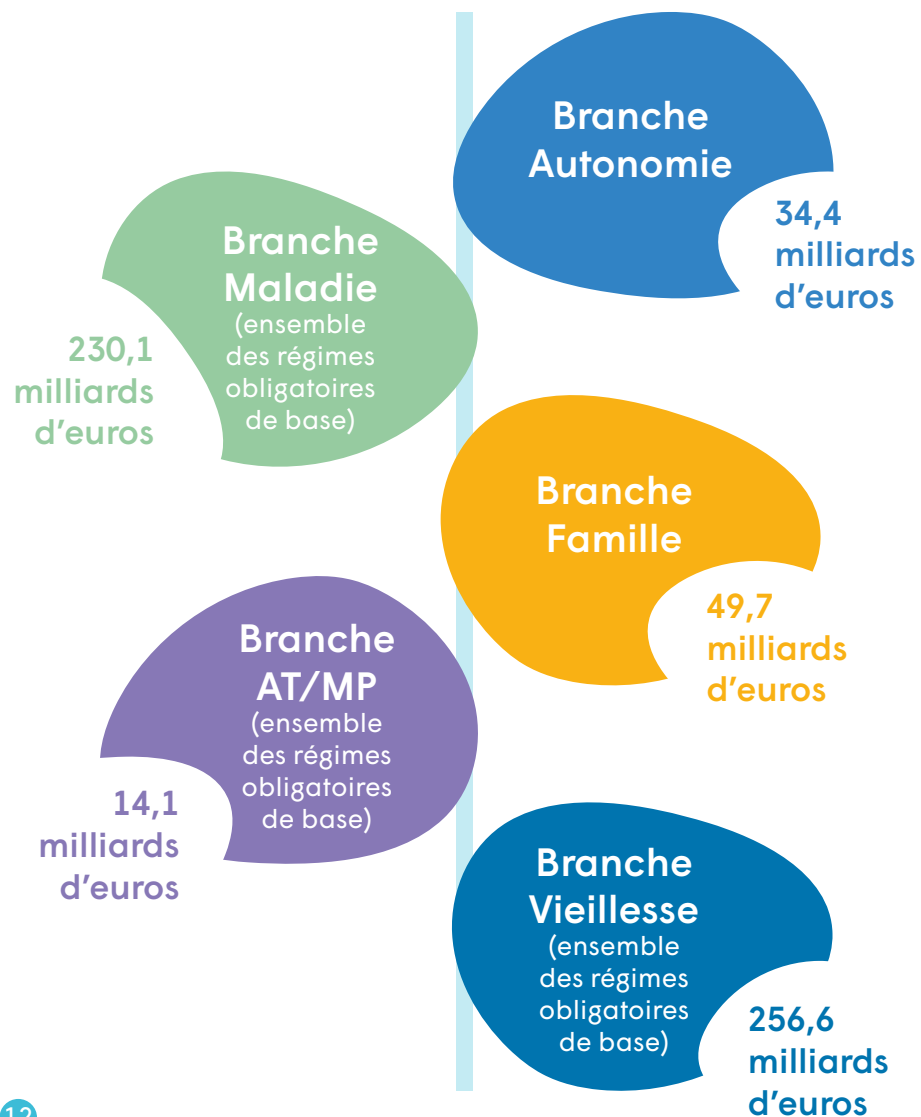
Branche Autonomie

34,4 milliards d'euros

Branche Maladie (ensemble des régimes obligatoires de base)

230,1 milliards d'euros

Branche Famille

49,7 milliards d'euros

Branche AT/MP (ensemble des régimes obligatoires de base)

14,1 milliards d'euros

Branche Vieillesse (ensemble des régimes obligatoires de base)

256,6 milliards d'euros

12